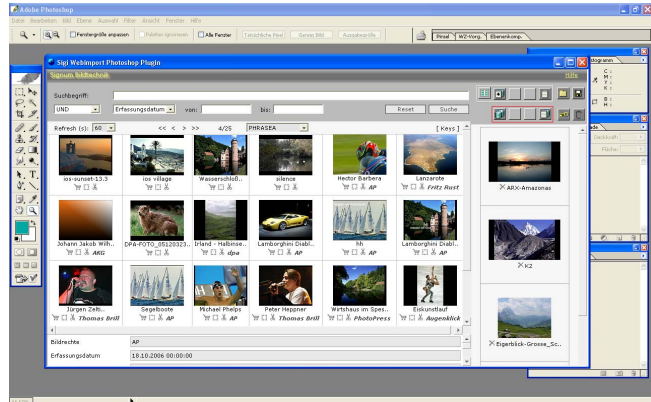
Adobe Photoshop

Datei Bearbeiten Bild Ebene Auswahl Filter Ansicht Fenster Hilfe

Fenstergröße anpassen Palettes ignorieren Alle Fenster Tatsächliche Pixel Ganzes Bild Ausgabegröße

Pinsel WZ-Vorg. Ebenenkomp.

Sigi Webimport Photoshop Plugin

Signum Bildarchiv

Hilfe

Suchbegriff:

UND Erfassungsdatum von: bis: Reset Suche

Refresh (s): 60 << < > >> 4/25 PHRASEA [ Keys ]

ios-sunset-13.3

ios village

Wasserschloß...

silence

Hector Barbera AP

Lanzarote Fritz Rust

Johann Jakob Wilh... AKG

DPA-FOTO_05120323...

Irland - Halbinse... dpa

Lamborghini Diabl... AP

hh AP

Lamborghini Diabl... AP

Jürgen Zelti... Thomas Brill

Segelboote

Michael Phelps AP

Peter Heppner Thomas Brill

Wirtshaus im Spes... PhotoPress

Eiskunstlauf Augenblick

ARX-Amazonas

K2

Eigerblick-Grosse_Sc...

Bildrechte AP

Erfassungsdatum 18.10.2006 00:00:00